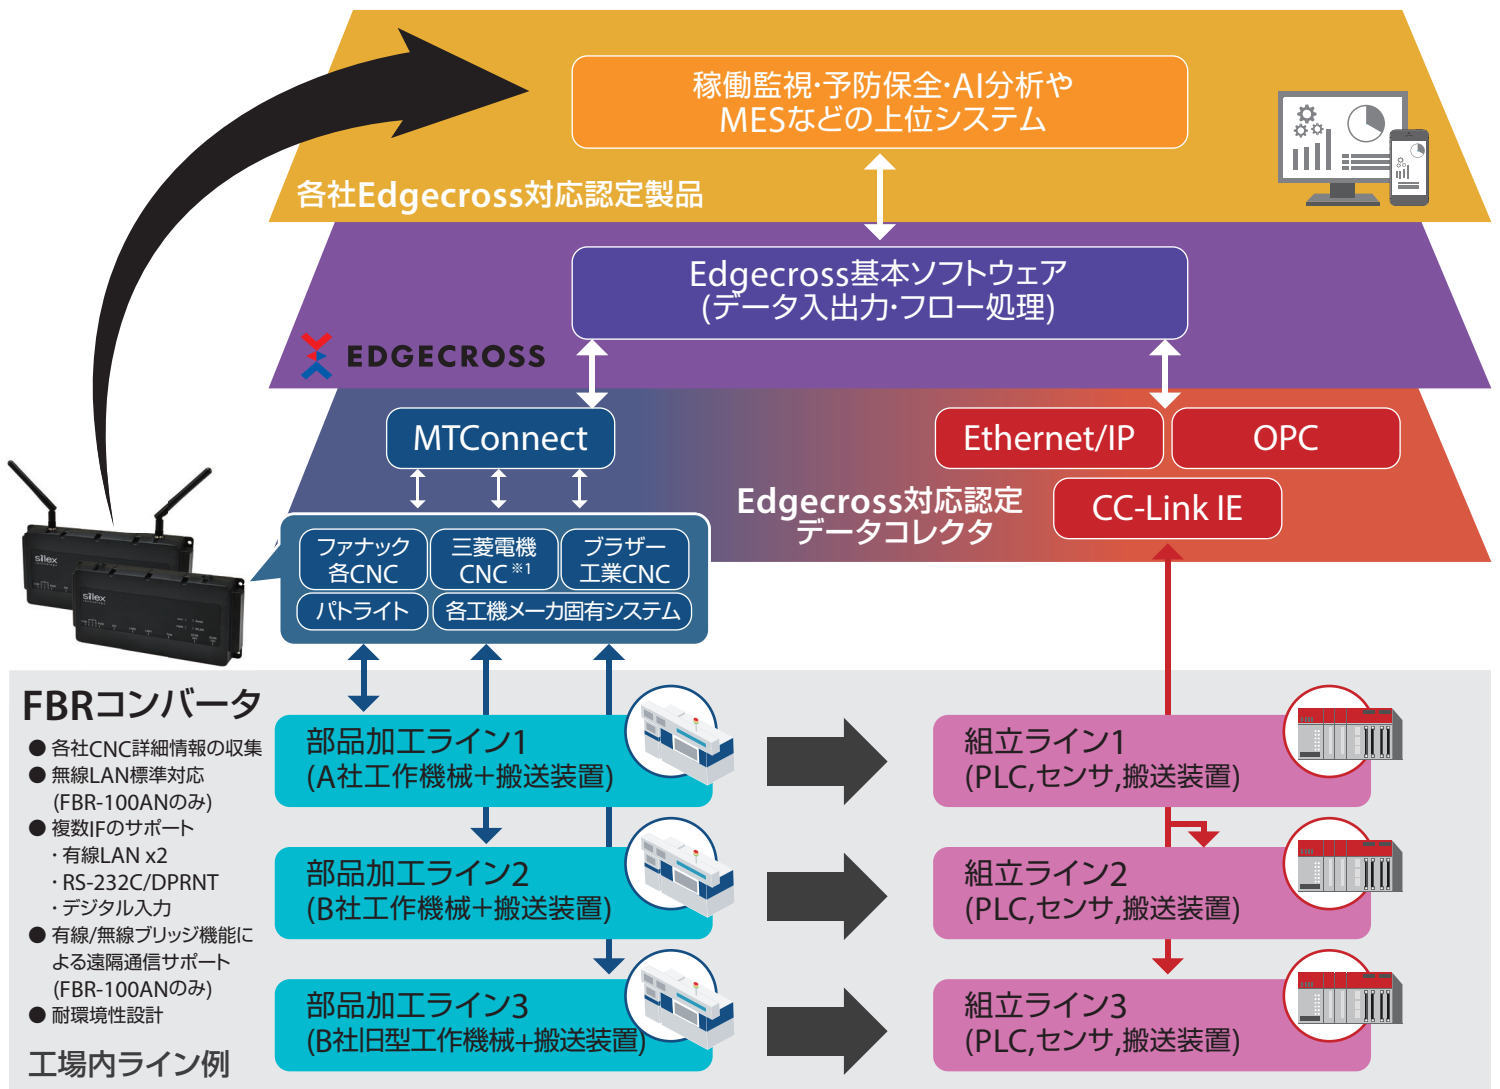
稼働監視·予防保全·AI分析や MESなどの上位システム

各社Edgecross対応認定製品

Edgecross基本ソフトウェア (データ入出力·フロー処理)

EDGECROSS

MTConnect

Ethernet/IP

OPC

Edgecross対応認定 データコレクタ

CC-Link IE

ファナック 各CNC

三菱電機 CNC$^{※1}$

ブラザー 工業CNC

パトライト

各工機メーカ固有システム

silex

silex

FBRコンバータ

● 各社CNC詳細情報の収集
● 無線LAN標準対応 (FBR-100ANのみ)
● 複数IFのサポート
・有線LAN x2
・RS-232C/DPRNT
・デジタル入力
● 有線/無線ブリッジ機能による遠隔通信サポート (FBR-100ANのみ)
● 耐環境性設計

工場内ライン例

部品加工ライン1 (A社工作機械+搬送装置)

部品加工ライン2 (B社工作機械+搬送装置)

部品加工ライン3 (B社旧型工作機械+搬送装置)

組立ライン1 (PLC,センサ,搬送装置)

組立ライン2 (PLC,センサ,搬送装置)

組立ライン3 (PLC,センサ,搬送装置)